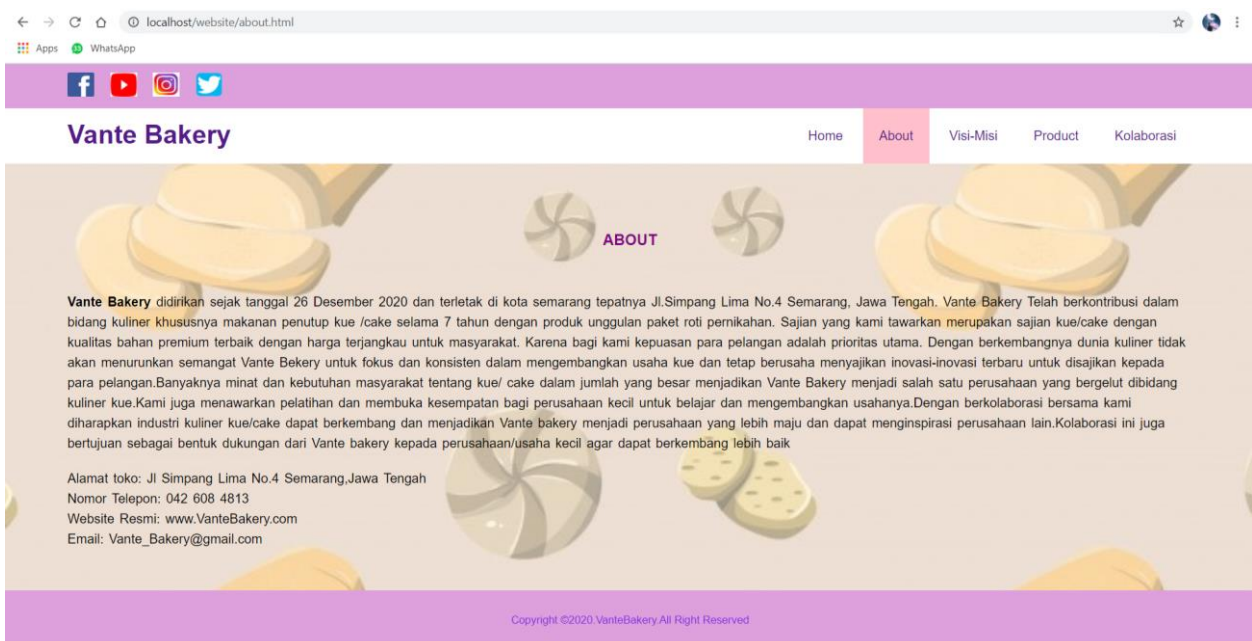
localhost/website/about.html

Apps WhatsApp

Vante Bakery

Home About Visi-Misi Product Kolaborasi

ABOUT

**Vante Bakery** didirikan sejak tanggal 26 Desember 2020 dan terletak di kota semarang tepatnya Jl.Simpang Lima No.4 Semarang, Jawa Tengah. Vante Bakery Telah berkontribusi dalam bidang kuliner khususnya makanan penutup kue /cake selama 7 tahun dengan produk unggulan paket roti pernikahan. Sajian yang kami tawarkan merupakan sajian kue/cake dengan kualitas bahan premium terbaik dengan harga terjangkau untuk masyarakat. Karena bagi kami kepuasan para pelangan adalah prioritas utama. Dengan berkembangnya dunia kuliner tidak akan menurunkan semangat Vante Bekery untuk fokus dan konsisten dalam mengembangkan usaha kue dan tetap berusaha menyajikan inovasi-inovasi terbaru untuk disajikan kepada para pelangan.Banyaknya minat dan kebutuhan masyarakat tentang kue/ cake dalam jumlah yang besar menjadikan Vante Bakery menjadi salah satu perusahaan yang bergelut dibidang kuliner kue.Kami juga menawarkan pelatihan dan membuka kesempatan bagi perusahaan kecil untuk belajar dan mengembangkan usahanya.Dengan berkolaborasi bersama kami diharapkan industri kuliner kue/cake dapat berkembang dan menjadikan Vante bakery menjadi perusahaan yang lebih maju dan dapat menginspirasi perusahaan lain.Kolaborasi ini juga bertujuan sebagai bentuk dukungan dari Vante bakery kepada perusahaan/usaha kecil agar dapat berkembang lebih baik

Alamat toko: Jl Simpang Lima No.4 Semarang,Jawa Tengah
Nomor Telepon: 042 608 4813
Website Resmi: www.VanteBakery.com
Email: Vante_Bakery@gmail.com

Copyright ©2020.VanteBakery.All Right Reserved